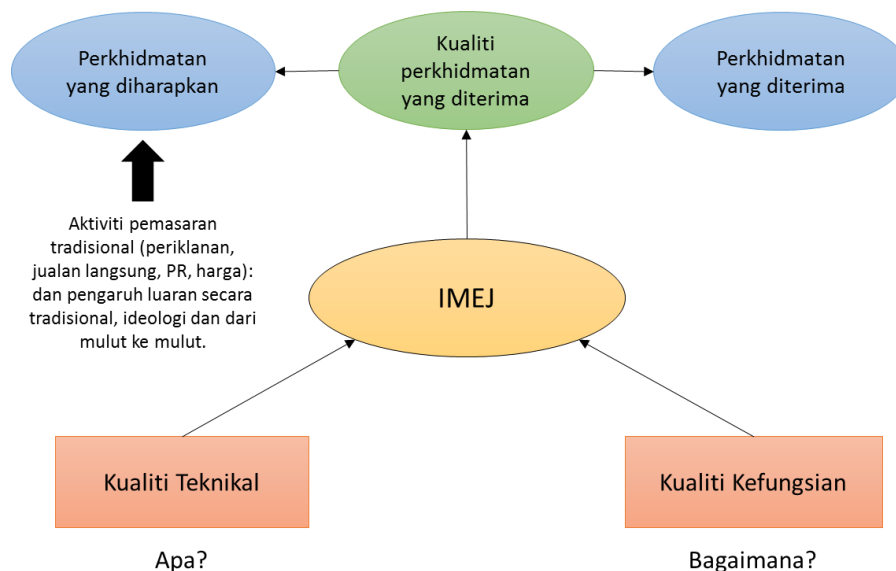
Perkhidmatan yang diharapkan

Kualiti perkhidmatan yang diterima

Perkhidmatan yang diterima

Aktiviti pemasaran tradisional (periklanan, jualan langsung, PR, harga): dan pengaruh luaran secara tradisional, ideologi dan dari mulut ke mulut.

IMEJ

Kualiti Teknikal

Kualiti Kefungsian

Apa?

Bagaimana?